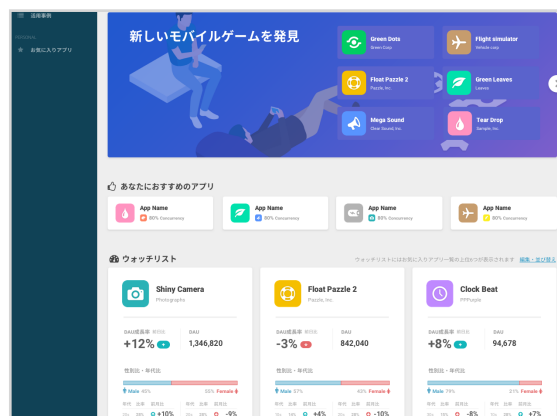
活用事例

お気に入りアプリ

新しいモバイルゲームを発見

Green Dots
Green Corp.

Flight simulator
Vehicle corp.

Float Pazzle 2
Pazzle, Inc.

Green Leaves
Leaves

Mega Sound
Clear Sound, Inc.

Tear Drop
Sample, Inc.

あなたにおすすめのアプリ

App Name
80% Concurrency

App Name
80% Concurrency

App Name
80% Concurrency

App Name
80% Concurrency

ウォッチリスト

ウォッチリストにはお気に入りアプリ一覧の上位6つが表示されます 編集・並び替え

Shiny Camera
Photographs

DAU成長率
+12%

DAU
1,346,820

性別比・年代比
Male 65%
35% Female

+10%
-9%

Float Pazzle 2
Pazzle, Inc.

DAU成長率
-3%

DAU
842,040

性別比・年代比
Male 57%
43% Female

+4%
-10%

Clock Beat
PPPurple

DAU成長率
+8%

DAU
94,678

性別比・年代比
Male 79%
21% Female

-8%
+7%